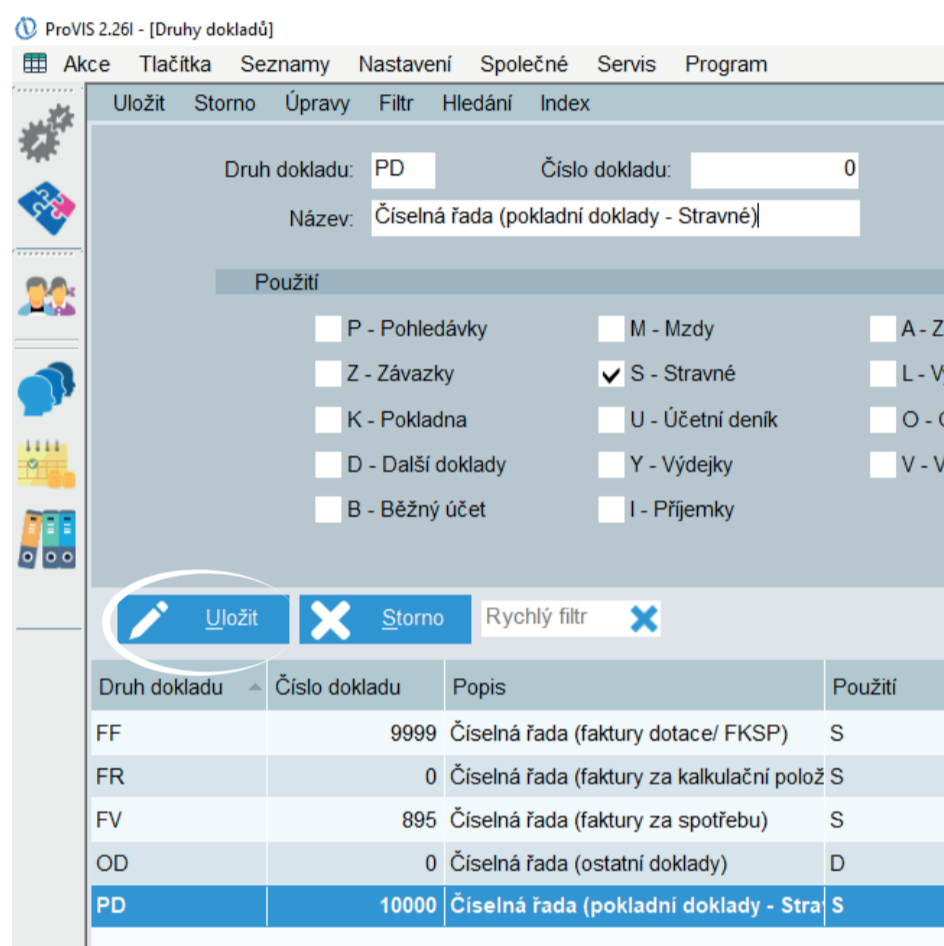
ProVIS 2.26l - [Druhy dokladů]

Akce Tlačítka Seznamy Nastavení Společné Servis Program

Uložit Storno Úpravy Filtr Hledání Index

Druh dokladu: PD
Číslo dokladu: 0
Název: Číselná řada (pokladní doklady - Stravné)

Použití

P - Pohledávky
Z - Závazky
K - Pokladna
D - Další doklady
B - Běžný účet
M - Mzdy
✓ S - Stravné
U - Účetní deník
Y - Výdejky
I - Příjemky
A - Z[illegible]
L - V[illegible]
O - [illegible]
V - V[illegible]

Uložit Storno Rychlý filtr

| Druh dokladu | Číslo dokladu | Popis | Použití |
|---|---|---|---|
| FF | 9999 | Číselná řada (faktury dotace/ FKSP) | S |
| FR | 0 | Číselná řada (faktury za kalkulační polož | S |
| FV | 895 | Číselná řada (faktury za spotřebu) | S |
| OD | 0 | Číselná řada (ostatní doklady) | D |
| PD | 10000 | Číselná řada (pokladní doklady - Stra | S |